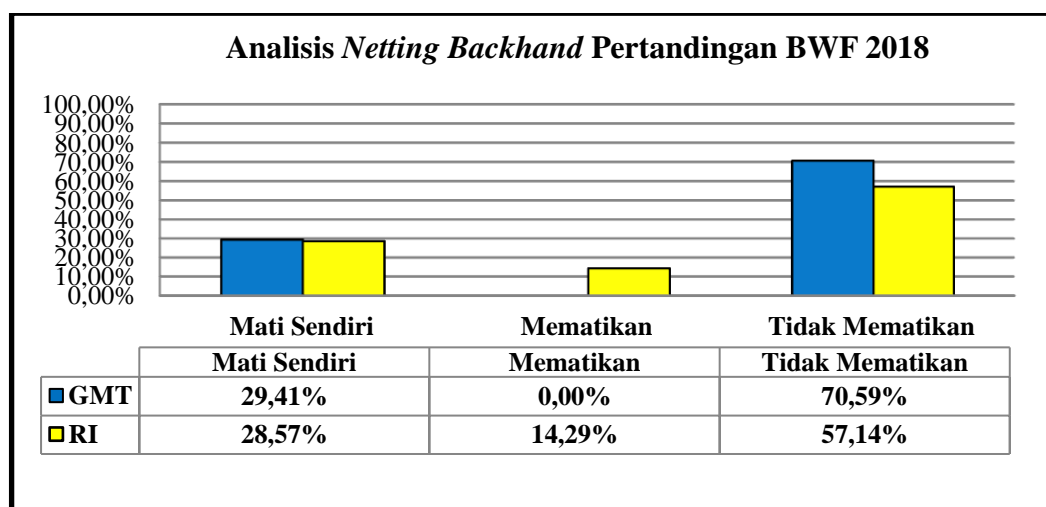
Analisis *Netting Backhand* Pertandingan BWF 2018

100,00%
90,00%
80,00%
70,00%
60,00%
50,00%
40,00%
30,00%
20,00%
10,00%
0,00%

Mati Sendiri
Mematikan
Tidak Mematikan

| | Mati Sendiri | Mematikan | Tidak Mematikan |
|---|---|---|---|
| GMT | 29,41% | 0,00% | 70,59% |
| RI | 28,57% | 14,29% | 57,14% |